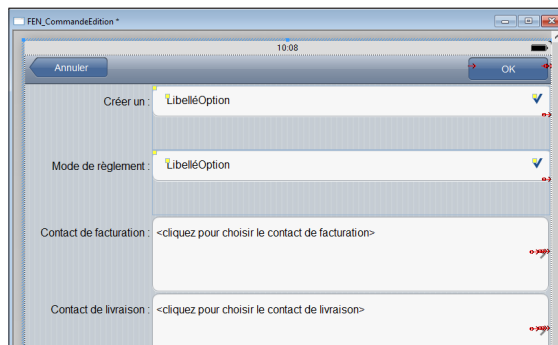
FEN_CommandeEdition *

10:08

Annuler

OK

Créer un :

LibelléOption

Mode de règlement :

LibelléOption

Contact de facturation :

<cliquez pour choisir le contact de facturation>

Contact de livraison :

<cliquez pour choisir le contact de livraison>